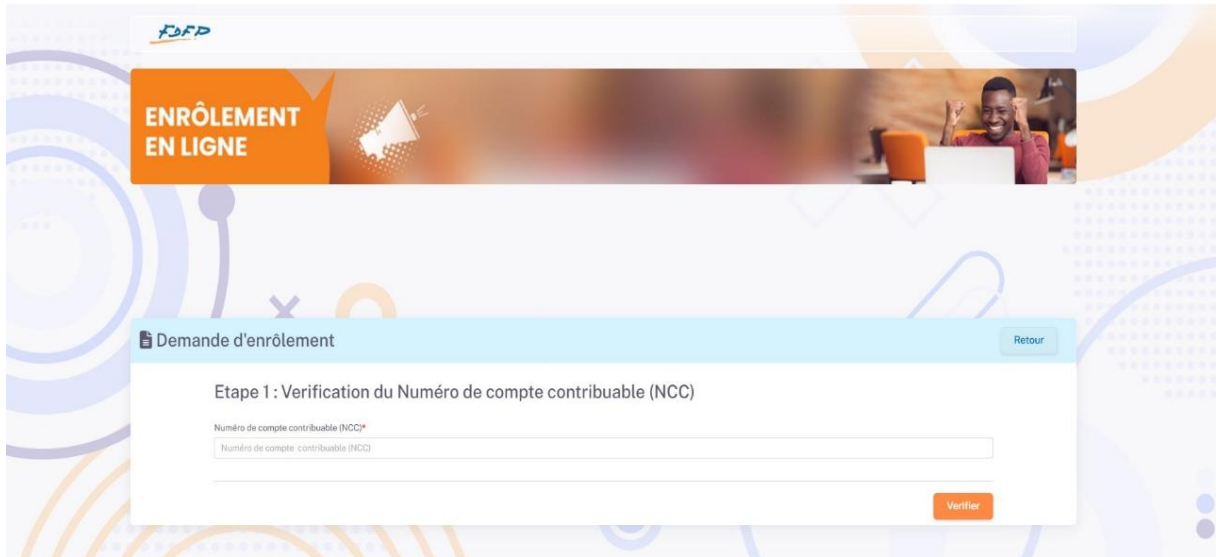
FDFP

ENRÔLEMENT EN LIGNE

Demande d'enrôlement

Retour

Etape 1 : Verification du Numéro de compte contribuable (NCC)

Numéro de compte contribuable (NCC)*

Numéro de compte contribuable (NCC)

Verifier